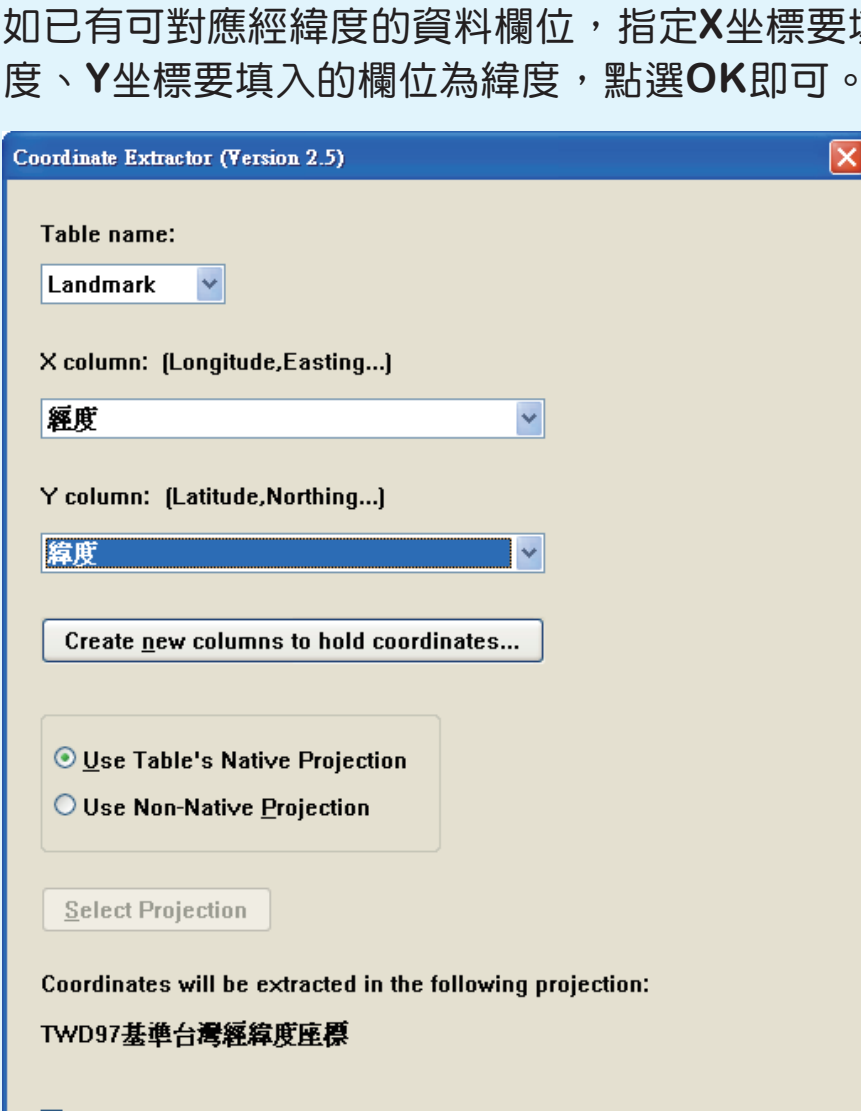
如已有可對應經緯度的資料欄位，指定X坐標要填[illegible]
度、Y坐標要填入的欄位為緯度，點選OK即可。

Coordinate Extractor (Version 2.5)

Table name:

Landmark

X column: (Longitude,Easting...)

經度

Y column: (Latitude,Northing...)

緯度

Create new columns to hold coordinates...

Use Table's Native Projection

Use Non-Native Projection

Select Projection

Coordinates will be extracted in the following projection:

TWD97基準台灣經緯度座標